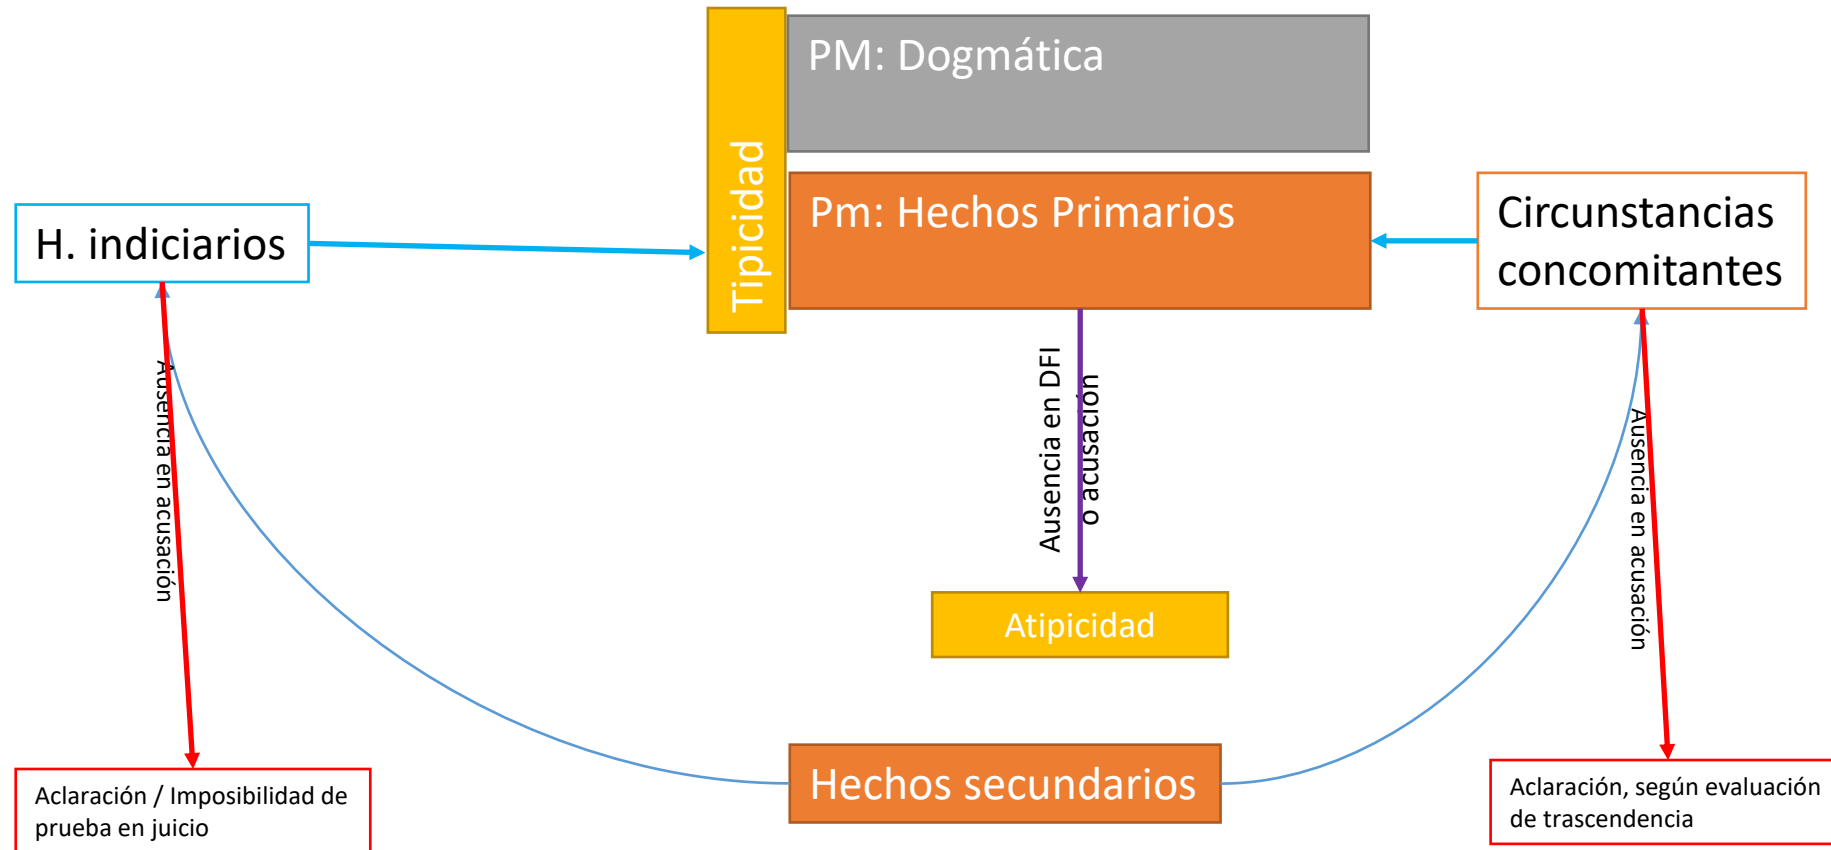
Tipicidad

PM: Dogmática

Pm: Hechos Primarios

H. indiciarios

Circunstancias concomitantes

Ausencia en acusación

Ausencia en DFI o acusación

Ausencia en acusación

Atipicidad

Hechos secundarios

Aclaración / Imposibilidad de prueba en juicio

Aclaración, según evaluación de trascendencia